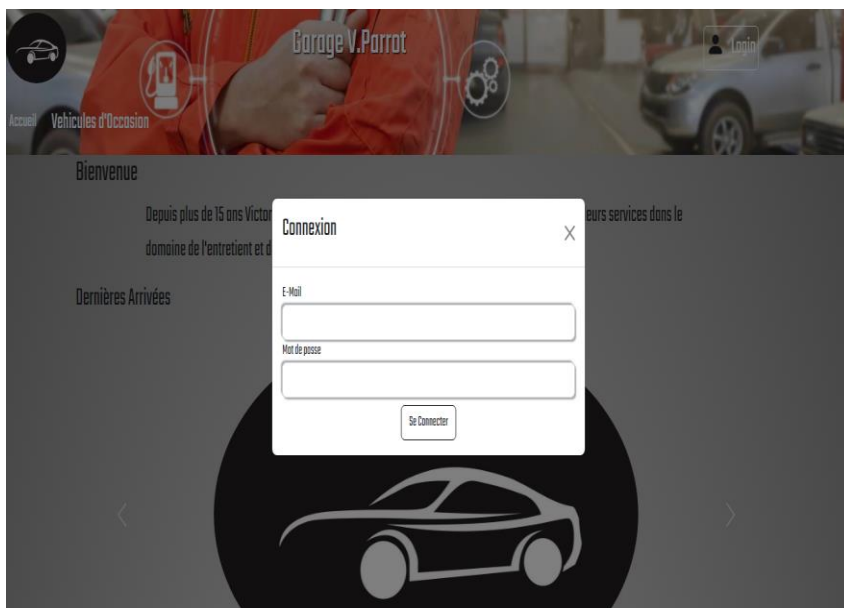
Garage V.Parrot

Login

Accueil Vehicules d'Occasion

Bienvenue

Depuis plus de 15 ans Victor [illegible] eurs services dans le domaine de l'entretient et d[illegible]

Dernières Arrivées

Connexion

X

E-Mail

Mot de passe

Se Connecter

‹

›